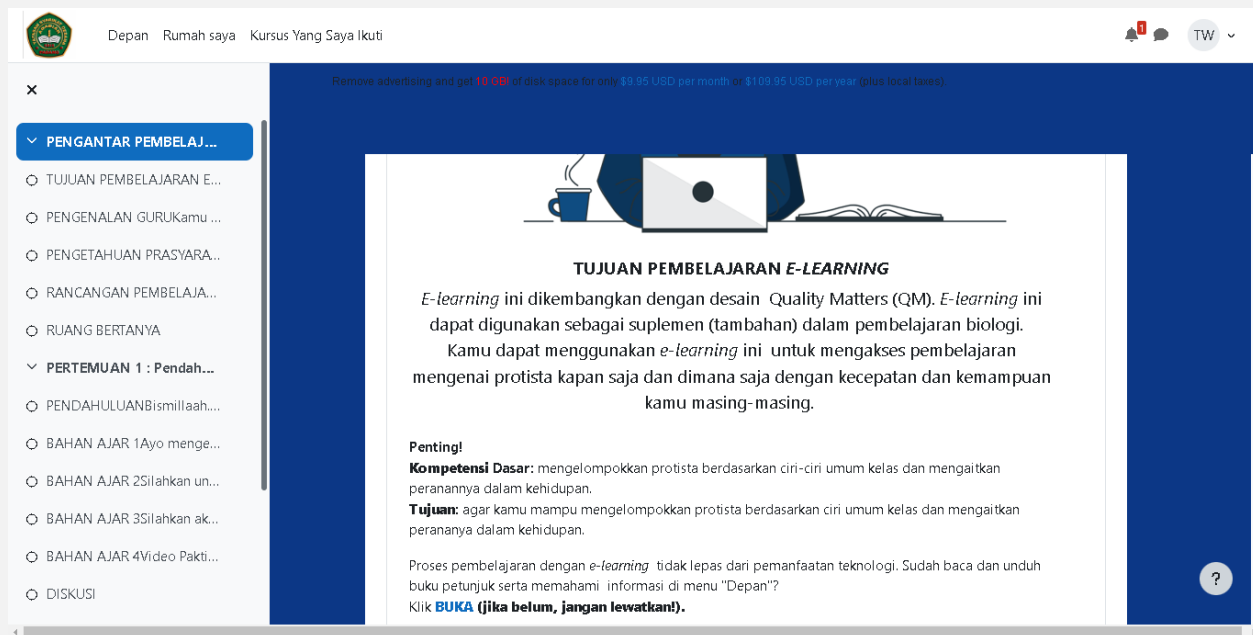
Depan Rumah saya Kursus Yang Saya Ikuti

1

TW

×

PENGANTAR PEMBELAJ...

TUJUAN PEMBELAJARAN E...

PENGENALAN GURUKamu ...

PENGETAHUAN PRASYARA...

RANCANGAN PEMBELAJA...

RUANG BERTANYA

PERTEMUAN 1 : Pendah...

PENDAHULUANBismillaah....

BAHAN AJAR 1Ayo menge...

BAHAN AJAR 2Silahkan un...

BAHAN AJAR 3Silahkan ak...

BAHAN AJAR 4Video Pakti...

DISKUSI

Remove advertising and get 10 GB of disk space for only $9.95 USD per month or $109.95 USD per year (plus local taxes)

TUJUAN PEMBELAJARAN *E-LEARNING*

*E-learning* ini dikembangkan dengan desain Quality Matters (QM). *E-learning* ini dapat digunakan sebagai suplemen (tambahan) dalam pembelajaran biologi. Kamu dapat menggunakan *e-learning* ini untuk mengakses pembelajaran mengenai protista kapan saja dan dimana saja dengan kecepatan dan kemampuan kamu masing-masing.

**Penting!**
**Kompetensi** Dasar: mengelompokkan protista berdasarkan ciri-ciri umum kelas dan mengaitkan perananannya dalam kehidupan.
**Tujuan**: agar kamu mampu mengelompokkan protista berdasarkan ciri umum kelas dan mengaitkan perananya dalam kehidupan.

Proses pembelajaran dengan *e-learning* tidak lepas dari pemanfaatan teknologi. Sudah baca dan unduh buku petunjuk serta memahami informasi di menu "Depan"?
Klik **BUKA (jika belum, jangan lewatkan!).**

?